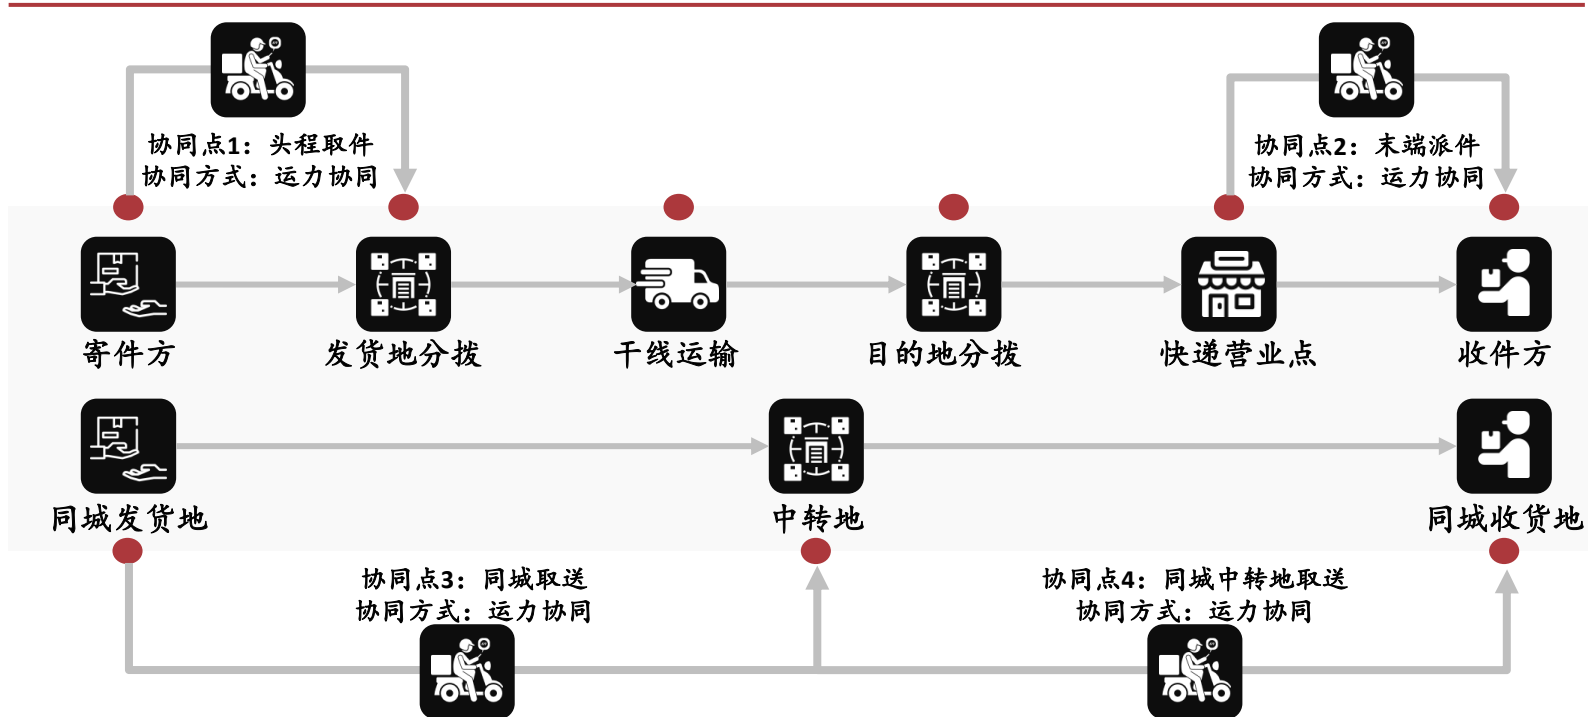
协同点1：头程取件
协同方式：运力协同

协同点2：末端派件
协同方式：运力协同

寄件方
发货地分拨
干线运输
目的地分拨
快递营业点
收件方

同城发货地
中转地
同城收货地

协同点3：同城取送
协同方式：运力协同

协同点4：同城中转地取送
协同方式：运力协同